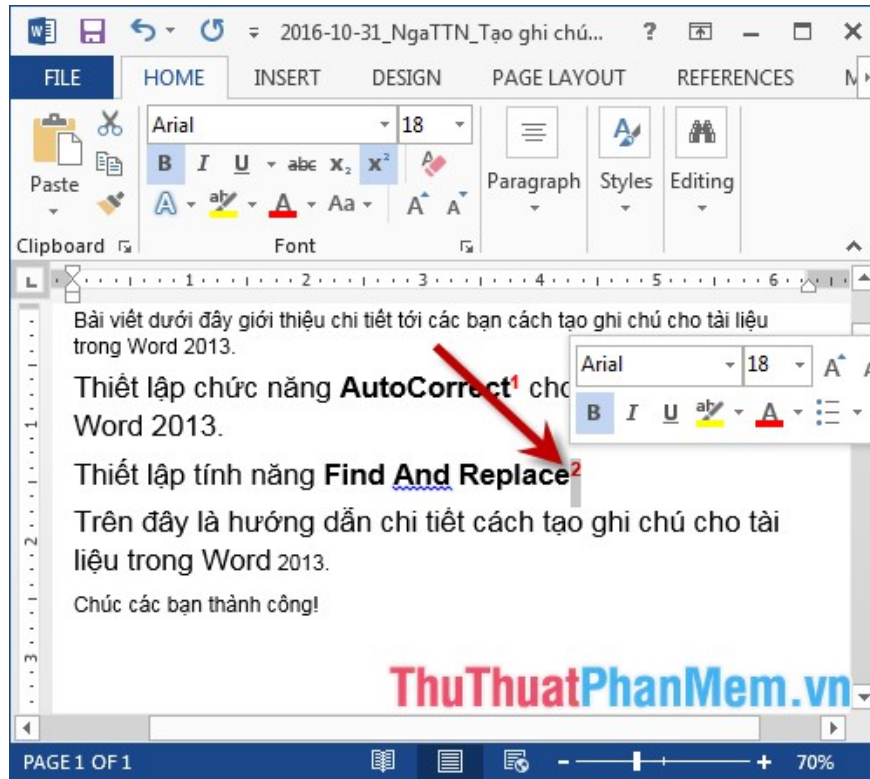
2016-10-31_NgaTTN_Tạo ghi chú... ? – ☐ ✕

FILE HOME INSERT DESIGN PAGE LAYOUT REFERENCES M

Paste
Arial 18
B I U abc $x_2$ $x^2$
A A Aa A A
Paragraph Styles Editing
Clipboard Font

Bài viết dưới đây giới thiệu chi tiết tới các bạn cách tạo ghi chú cho tài liệu trong Word 2013.

Thiết lập chức năng AutoCorrect¹ cho Word 2013.

Arial 18 A A
B I U A

Thiết lập tính năng Find And Replace²

Trên đây là hướng dẫn chi tiết cách tạo ghi chú cho tài liệu trong Word 2013.

Chúc các bạn thành công!

ThuThuatPhanMem.vn

PAGE 1 OF 1 70%